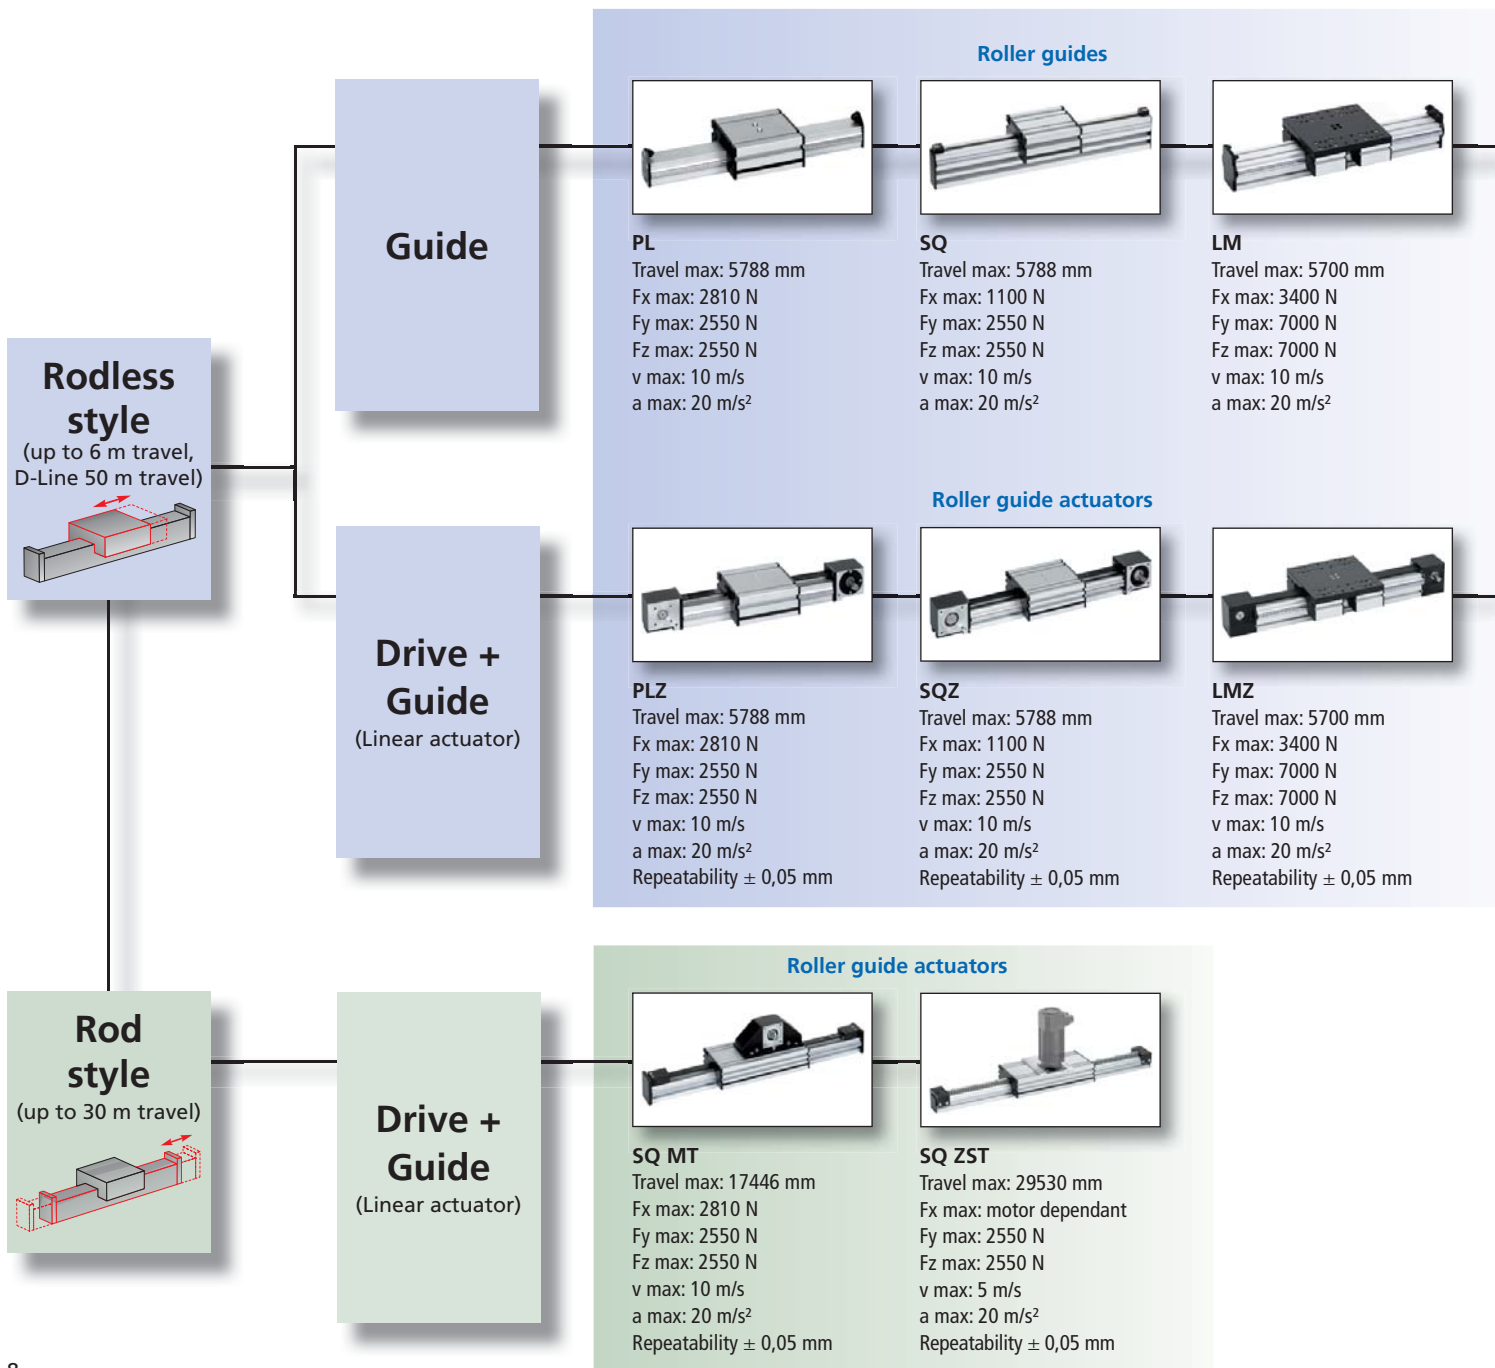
Rodless style
(up to 6 m travel, D-Line 50 m travel)

Guide

Roller guides

PL
Travel max: 5788 mm
Fx max: 2810 N
Fy max: 2550 N
Fz max: 2550 N
v max: 10 m/s
a max: 20 m/s²

SQ
Travel max: 5788 mm
Fx max: 1100 N
Fy max: 2550 N
Fz max: 2550 N
v max: 10 m/s
a max: 20 m/s²

LM
Travel max: 5700 mm
Fx max: 3400 N
Fy max: 7000 N
Fz max: 7000 N
v max: 10 m/s
a max: 20 m/s²

Drive + Guide
(Linear actuator)

Roller guide actuators

PLZ
Travel max: 5788 mm
Fx max: 2810 N
Fy max: 2550 N
Fz max: 2550 N
v max: 10 m/s
a max: 20 m/s²
Repeatability ± 0,05 mm

SQZ
Travel max: 5788 mm
Fx max: 1100 N
Fy max: 2550 N
Fz max: 2550 N
v max: 10 m/s
a max: 20 m/s²
Repeatability ± 0,05 mm

LMZ
Travel max: 5700 mm
Fx max: 3400 N
Fy max: 7000 N
Fz max: 7000 N
v max: 10 m/s
a max: 20 m/s²
Repeatability ± 0,05 mm

Rod style
(up to 30 m travel)

Drive + Guide
(Linear actuator)

Roller guide actuators

SQ MT
Travel max: 17446 mm
Fx max: 2810 N
Fy max: 2550 N
Fz max: 2550 N
v max: 10 m/s
a max: 20 m/s²
Repeatability ± 0,05 mm

SQ ZST
Travel max: 29530 mm
Fx max: motor dependant
Fy max: 2550 N
Fz max: 2550 N
v max: 5 m/s
a max: 20 m/s²
Repeatability ± 0,05 mm

8